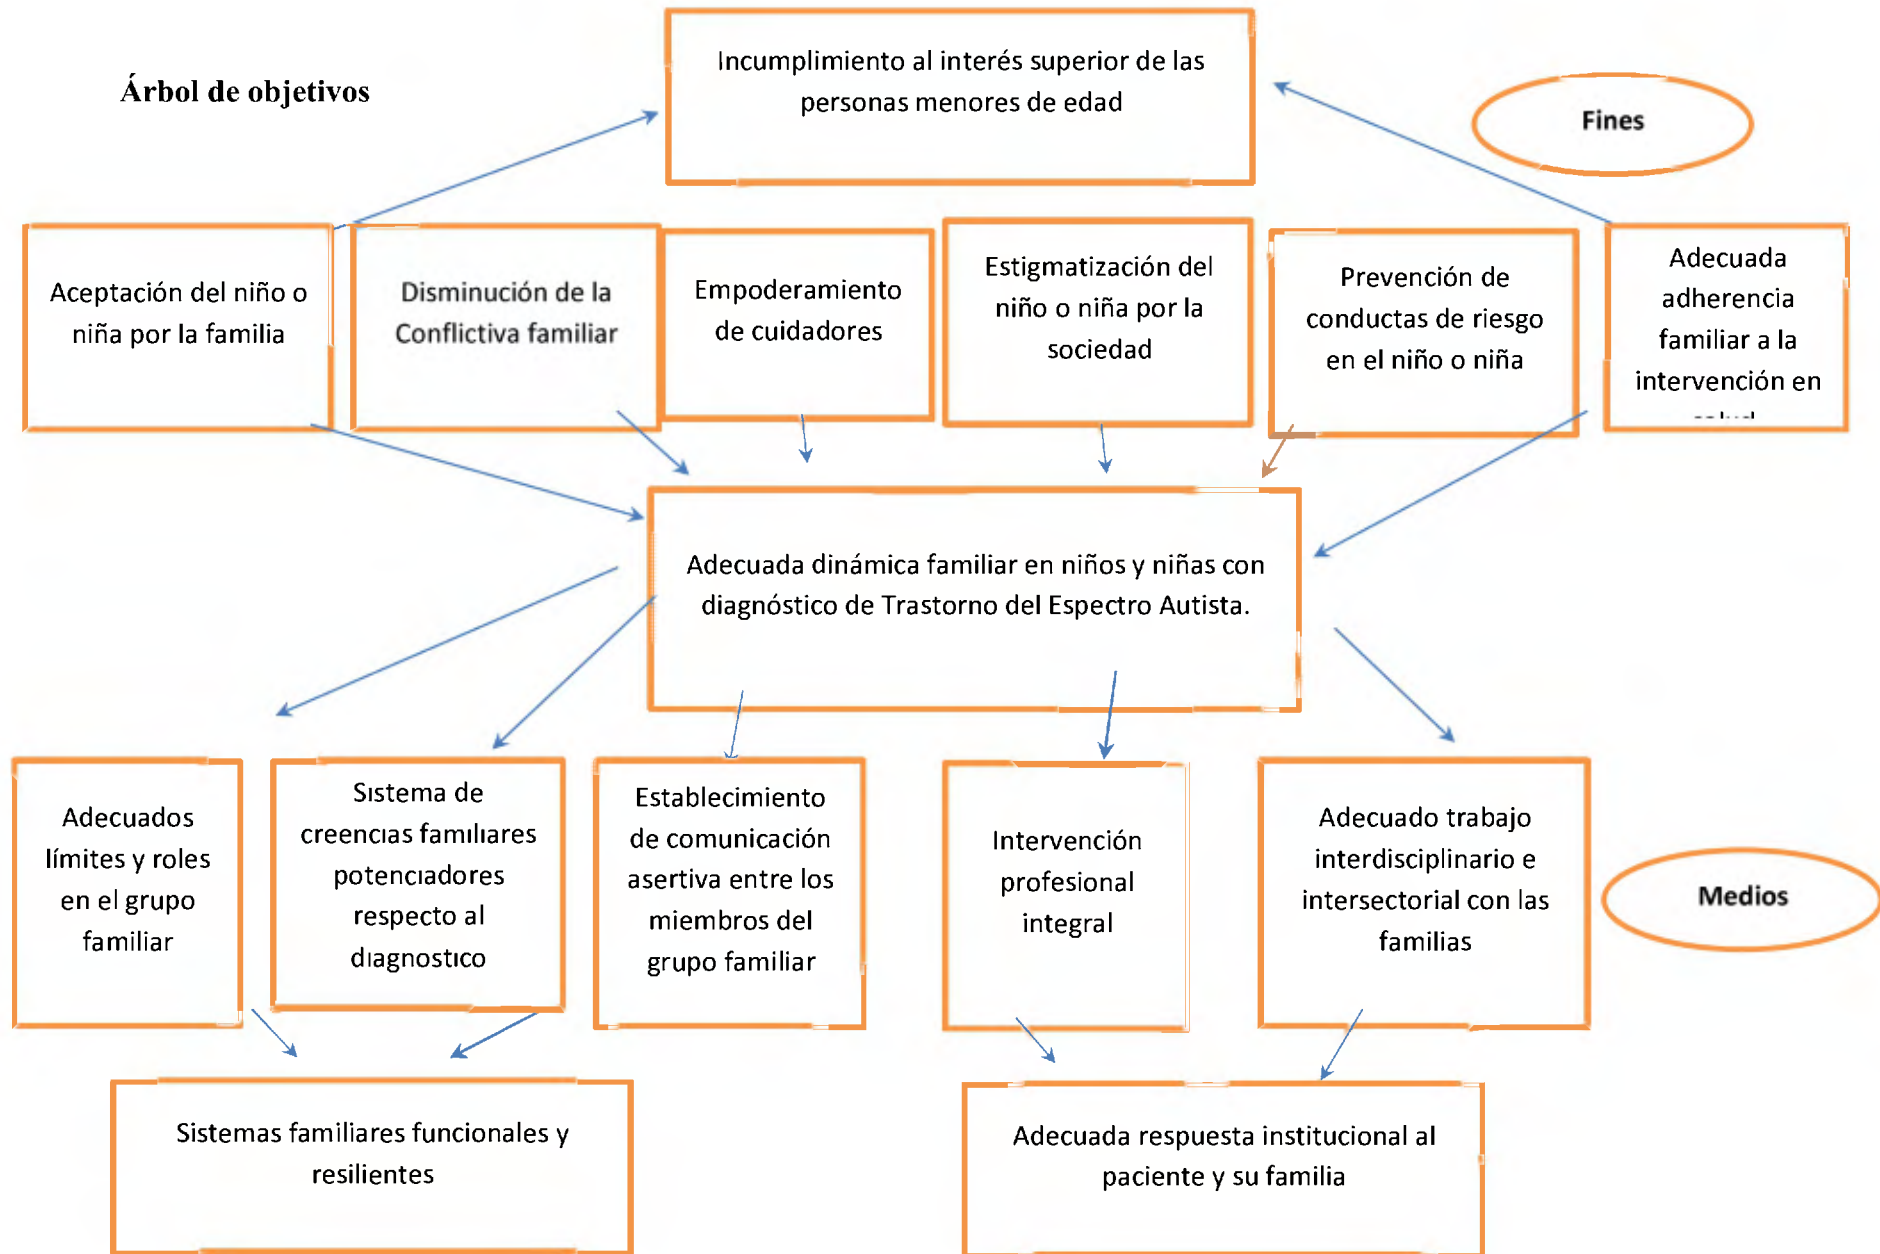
Árbol de objetivos

Incumplimiento al interés superior de las personas menores de edad

Fines

Aceptación del niño o niña por la familia

Disminución de la Conflictiva familiar

Empoderamiento de cuidadores

Estigmatización del niño o niña por la sociedad

Prevención de conductas de riesgo en el niño o niña

Adecuada adherencia familiar a la intervención en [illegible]

Adecuada dinámica familiar en niños y niñas con diagnóstico de Trastorno del Espectro Autista.

Adecuados límites y roles en el grupo familiar

Sistema de creencias familiares potenciadores respecto al diagnostico

Establecimiento de comunicación asertiva entre los miembros del grupo familiar

Intervención profesional integral

Adecuado trabajo interdisciplinario e intersectorial con las familias

Medios

Sistemas familiares funcionales y resilientes

Adecuada respuesta institucional al paciente y su familia